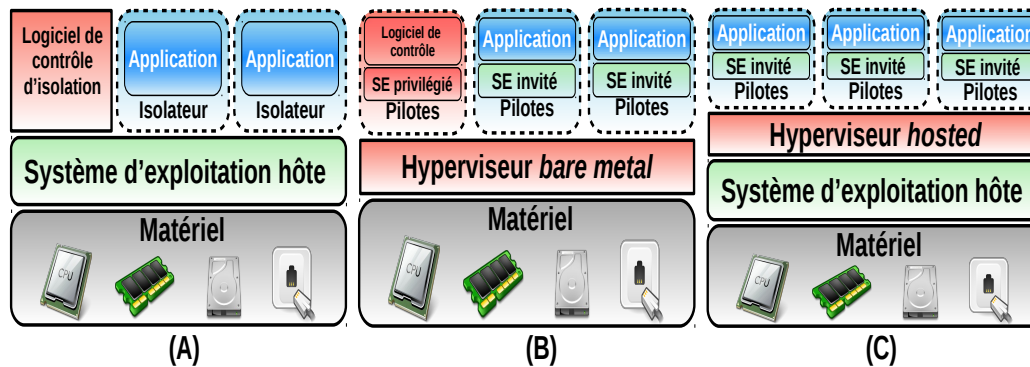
Logiciel de contrôle d'isolation

Application

Isolateur

Application

Isolateur

Système d'exploitation hôte

Matériel

CPU

(A)

Logiciel de contrôle

SE privilégié

Pilotes

Application

SE invité

Pilotes

Application

SE invité

Pilotes

Hyperviseur *bare metal*

Matériel

CPU

(B)

Application

SE invité

Pilotes

Application

SE invité

Pilotes

Application

SE invité

Pilotes

Hyperviseur *hosted*

Système d'exploitation hôte

Matériel

CPU

(C)